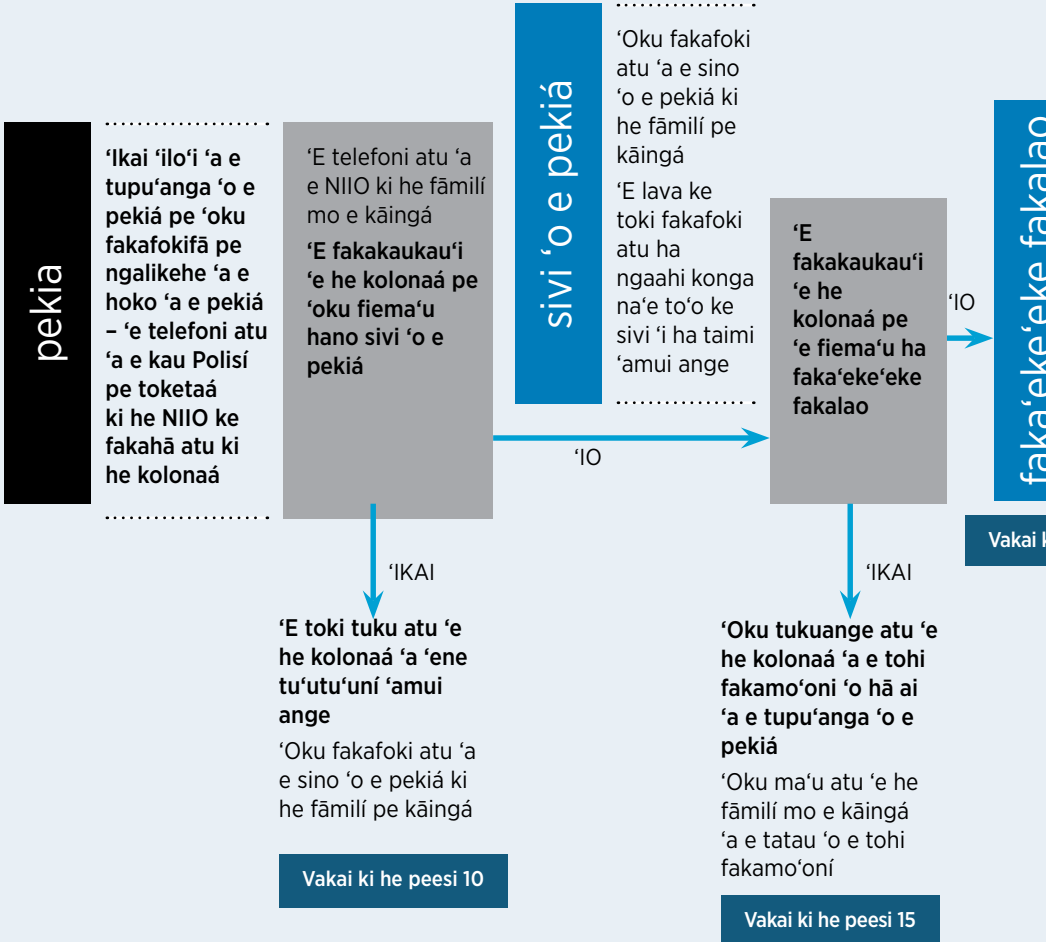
pekia

‘Ikai ‘ilo‘i ‘a e tupu‘anga ‘o e pekiá pe ‘oku fakafokifā pe ngalikehe ‘a e hoko ‘a e pekiá – ‘e telefoni atu ‘a e kau Polisí pe toketaá ki he NIIO ke fakahā atu ki he kolonaá

‘E telefoni atu ‘a e NIIO ki he fāmilí mo e kāingá

‘E fakakaukau‘i ‘e he kolonaá pe ‘oku fiema‘u hano sivi ‘o e pekiá

‘IKAI

‘E toki tuku atu ‘e he kolonaá ‘a ‘ene tu‘utu‘uní ‘amui ange

‘Oku fakafoki atu ‘a e sino ‘o e pekiá ki he fāmilí pe kāingá

Vakai ki he peesi 10

‘IO

sivi ‘o e pekiá

‘Oku fakafoki atu ‘a e sino ‘o e pekiá ki he fāmilí pe kāingá

‘E lava ke toki fakafoki atu ha ngaahi konga na‘e to‘o ke sivi ‘i ha taimi ‘amui ange

‘E fakakaukau‘i ‘e he kolonaá pe ‘e fiema‘u ha faka‘eke‘eke fakalao

‘IKAI

‘Oku tukuange atu ‘e he kolonaá ‘a e tohi fakamo‘oni ‘o hā ai ‘a e tupu‘anga ‘o e pekiá

‘Oku ma‘u atu ‘e he fāmilí mo e kāingá ‘a e tatau ‘o e tohi fakamo‘oní

Vakai ki he peesi 15

‘IO

faka‘eke‘eke fakalao

Vakai k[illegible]